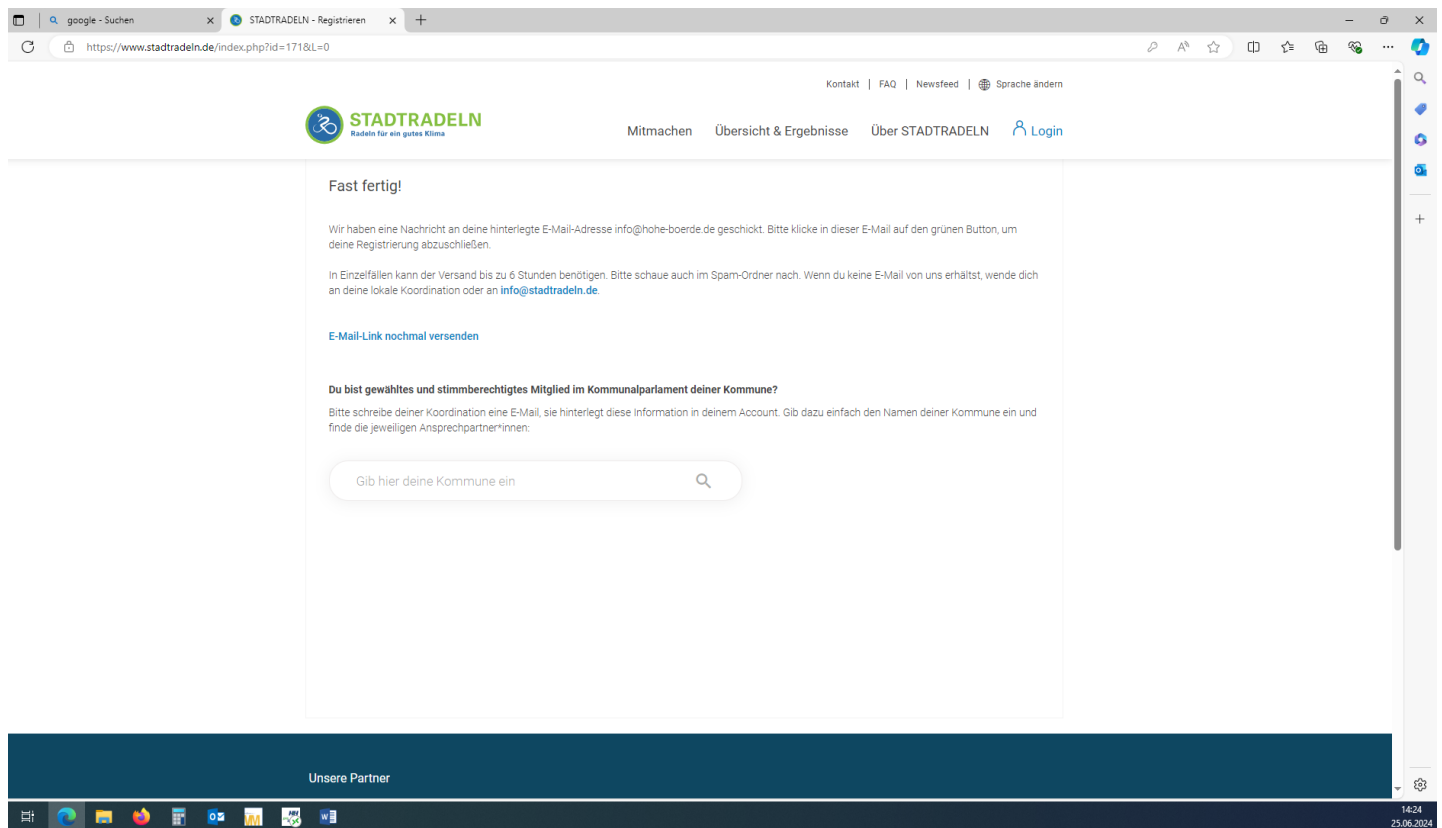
google - Suchen
STADTRADELN - Registrieren
https://www.stadtradeln.de/index.php?id=171&L=0

Kontakt | FAQ | Newsfeed | Sprache ändern

STADTRADELN
Radeln für ein gutes Klima

Mitmachen Übersicht & Ergebnisse Über STADTRADELN Login

Fast fertig!

Wir haben eine Nachricht an deine hinterlegte E-Mail-Adresse info@hohe-boerde.de geschickt. Bitte klicke in dieser E-Mail auf den grünen Button, um deine Registrierung abzuschließen.

In Einzelfällen kann der Versand bis zu 6 Stunden benötigen. Bitte schaue auch im Spam-Ordner nach. Wenn du keine E-Mail von uns erhältst, wende dich an deine lokale Koordination oder an info@stadtradeln.de.

E-Mail-Link nochmal versenden

Du bist gewähltes und stimmberechtigtes Mitglied im Kommunalparlament deiner Kommune?

Bitte schreibe deiner Koordination eine E-Mail, sie hinterlegt diese Information in deinem Account. Gib dazu einfach den Namen deiner Kommune ein und finde die jeweiligen Ansprechpartner*innen:

Gib hier deine Kommune ein

Unsere Partner

14:24
25.06.2024